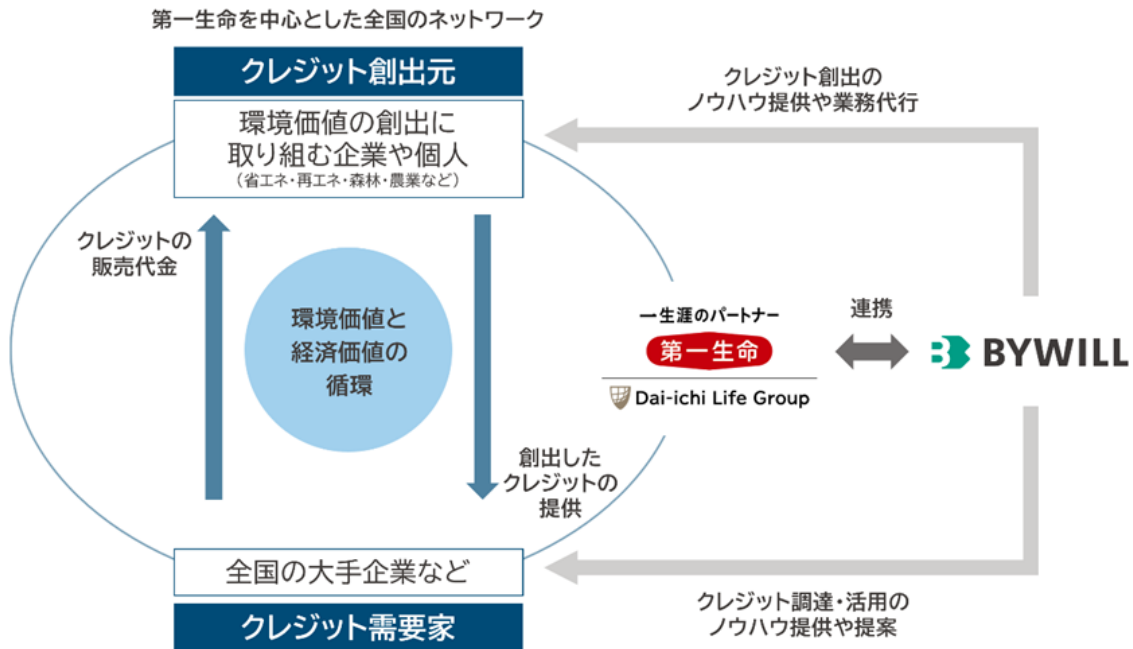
第一生命を中心とした全国のネットワーク

クレジット創出元

環境価値の創出に取り組む企業や個人
（省エネ・再エネ・森林・農業など）

クレジット創出のノウハウ提供や業務代行

クレジットの販売代金

環境価値と経済価値の循環

一生涯のパートナー
第一生命
Dai-ichi Life Group

連携

BYWILL

創出したクレジットの提供

全国の大手企業など

クレジット需要家

クレジット調達・活用のノウハウ提供や提案